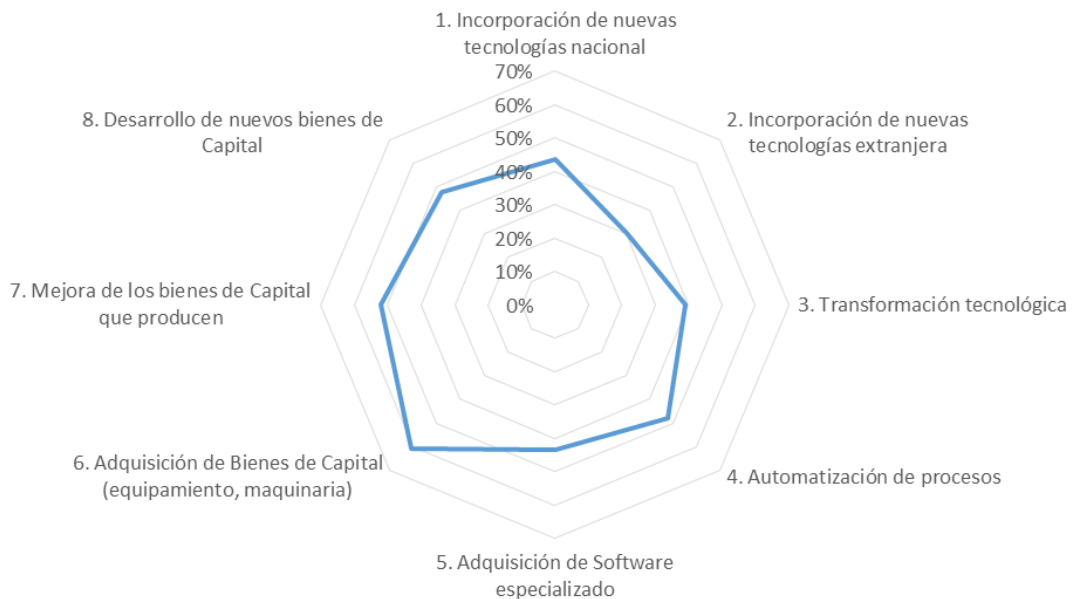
1. Incorporación de nuevas tecnologías nacional

70%
60%
50%
40%
30%
20%
10%
0%

2. Incorporación de nuevas tecnologías extranjera

3. Transformación tecnológica

4. Automatización de procesos

5. Adquisición de Software especializado

6. Adquisición de Bienes de Capital (equipamiento, maquinaria)

7. Mejora de los bienes de Capital que producen

8. Desarrollo de nuevos bienes de Capital